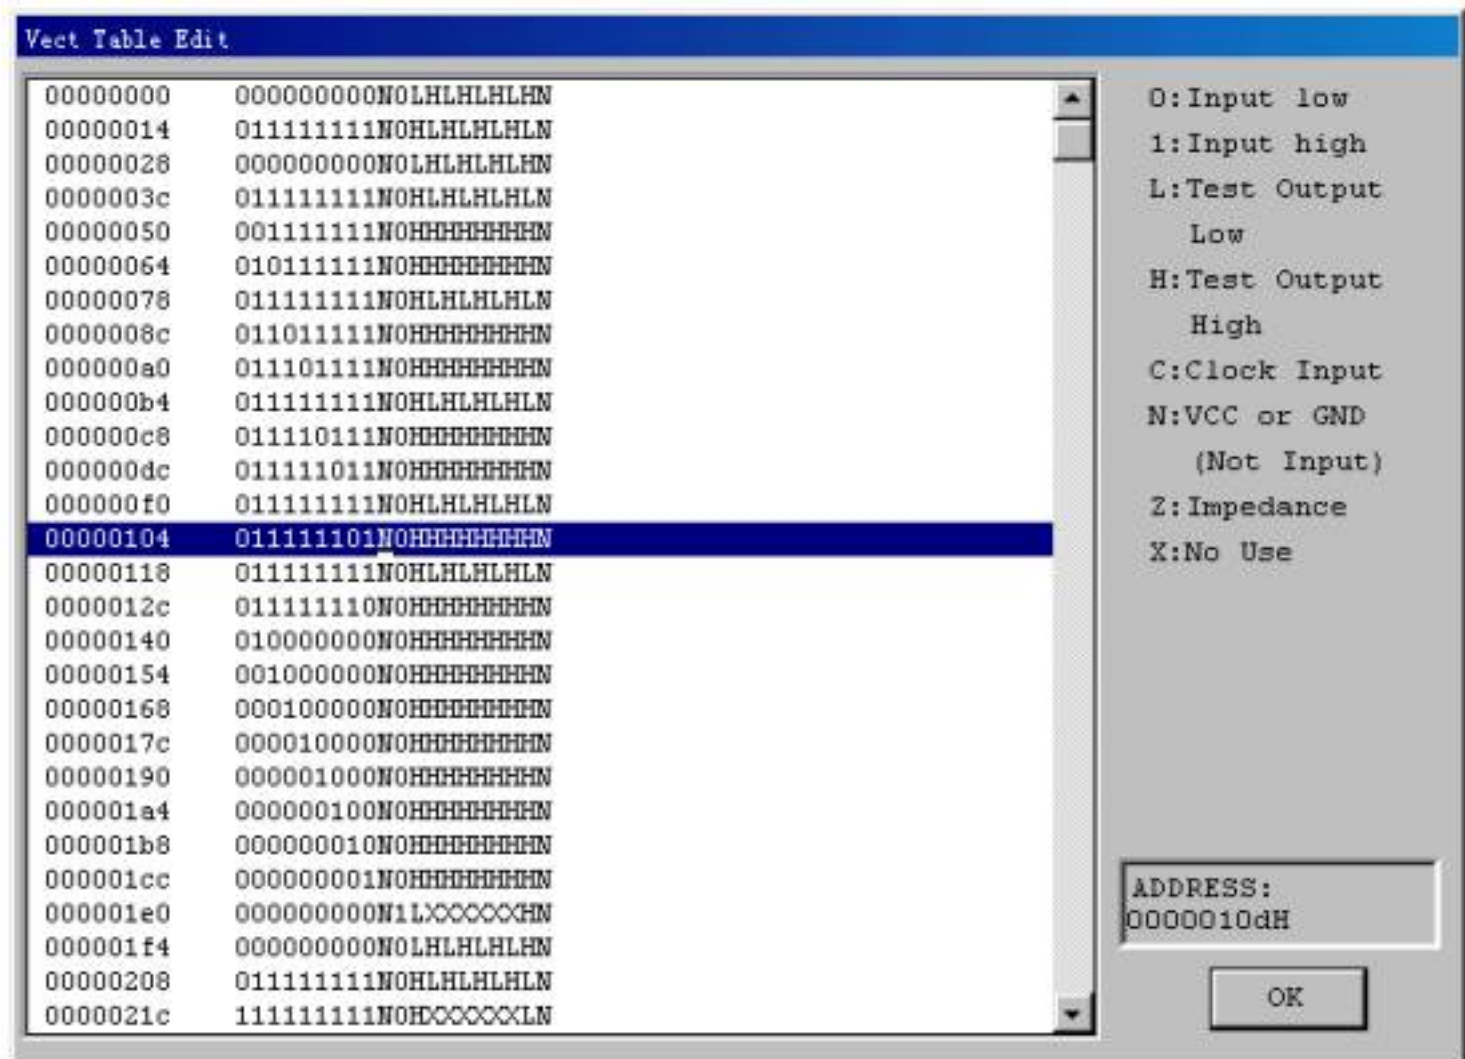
Vect Table Edit

00000000 000000000N0LHLHLHLHN
00000014 011111111N0HLHLHLHLN
00000028 000000000N0LHLHLHLHN
0000003c 011111111N0HLHLHLHLN
00000050 001111111N0HHHHHHHHN
00000064 010111111N0HHHHHHHHN
00000078 011111111N0HLHLHLHLN
0000008c 011011111N0HHHHHHHHN
000000a0 011101111N0HHHHHHHHN
000000b4 011111111N0HLHLHLHLN
000000c8 011110111N0HHHHHHHHN
000000dc 011111011N0HHHHHHHHN
000000f0 011111111N0HLHLHLHLN
00000104 011111101N0HHHHHHHHN
00000118 011111111N0HLHLHLHLN
0000012c 011111110N0HHHHHHHHN
00000140 010000000N0HHHHHHHHN
00000154 001000000N0HHHHHHHHN
00000168 000100000N0HHHHHHHHN
0000017c 000010000N0HHHHHHHHN
00000190 000001000N0HHHHHHHHN
000001a4 000000100N0HHHHHHHHN
000001b8 000000010N0HHHHHHHHN
000001cc 000000001N0HHHHHHHHN
000001e0 000000000N1LXXXXXXHN
000001f4 000000000N0LHLHLHLHN
00000208 011111111N0HLHLHLHLN
0000021c 111111111N0HXXXXXXLN

0:Input low
1:Input high
L:Test Output Low
H:Test Output High
C:Clock Input
N:VCC or GND (Not Input)
Z:Impedance
X:No Use

ADDRESS:
0000010dH

OK